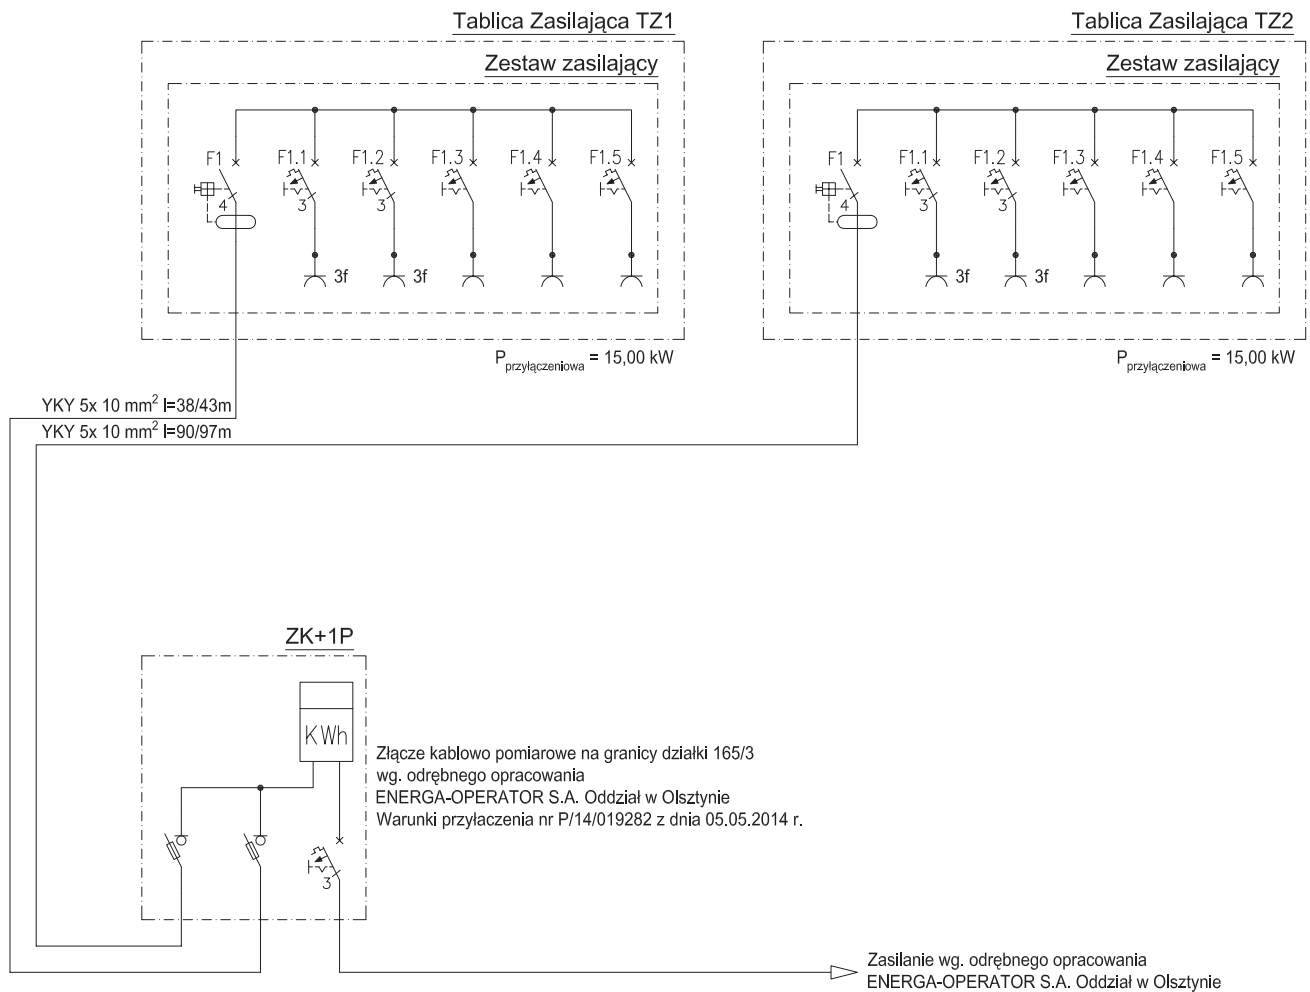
Tablica Zasilająca TZ1

Zestaw zasilający

F1
4
F1.1
3
F1.2
3
F1.3
F1.4
F1.5
3f
3f

$P_{przyłączeniowa}$ = 15,00 kW

Tablica Zasilająca TZ2

Zestaw zasilający

F1
4
F1.1
3
F1.2
3
F1.3
F1.4
F1.5
3f
3f

$P_{przyłączeniowa}$ = 15,00 kW

YKY 5x 10 mm$^2$ l=38/43m
YKY 5x 10 mm$^2$ l=90/97m

ZK+1P

KWh

3

Złącze kablowo pomiarowe na granicy działki 165/3
wg. odrębnego opracowania
ENERGA-OPERATOR S.A. Oddział w Olsztynie
Warunki przyłaczenia nr P/14/019282 z dnia 05.05.2014 r.

Zasilanie wg. odrębnego opracowania
ENERGA-OPERATOR S.A. Oddział w Olsztynie